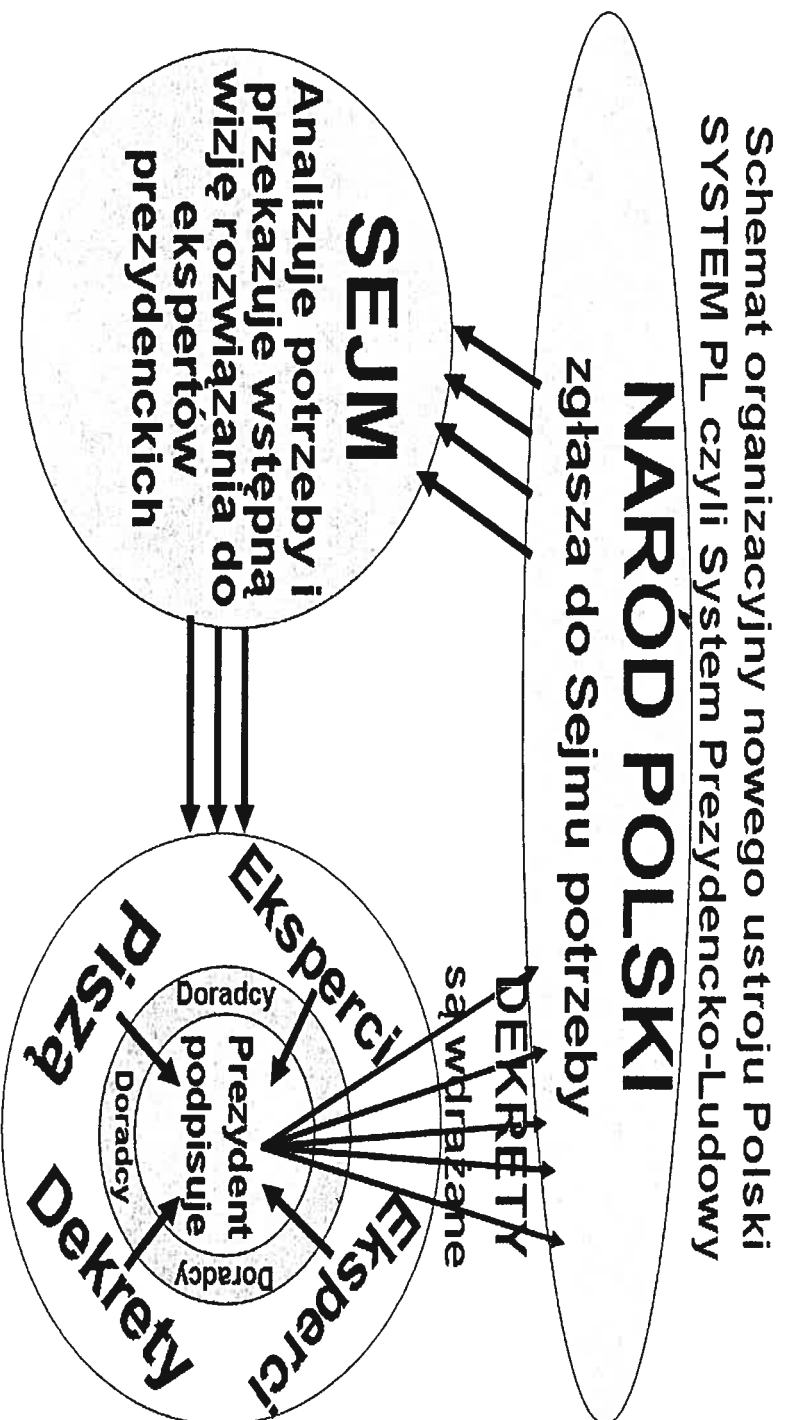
Schemat organizacyjny nowego ustroju Polski
SYSTEM PL czyli System Prezydencko-Ludowy

NARÓD POLSKI
zgłasza do Sejmu potrzeby

DEKRETY
są wdrażane

SEJM
Analizuje potrzeby i przekazuje wstępną wizję rozwiązania do ekspertów prezydenckich

Eksperci
Eksperci
Piszą
Dekrety
Doradcy
Doradcy
Doradcy
Prezydent podpisuje